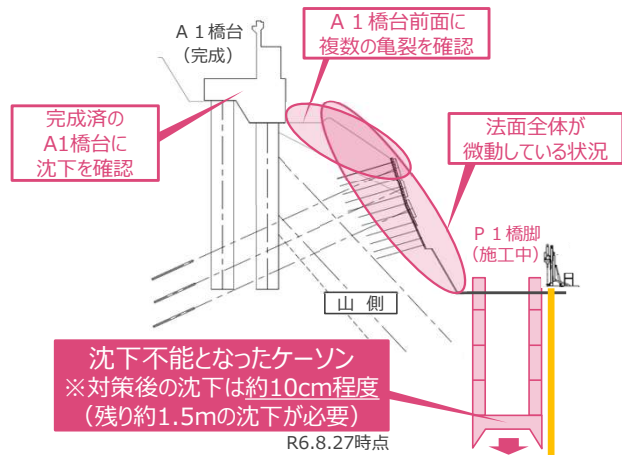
A１橋台
（完成）

A１橋台前面に
複数の亀裂を確認

完成済の
A1橋台に
沈下を確認

法面全体が
微動している状況

P１橋脚
（施工中）

山側

沈下不能となったケーソン
※対策後の沈下は約10cm程度
（残り約1.5mの沈下が必要）

R6.8.27時点